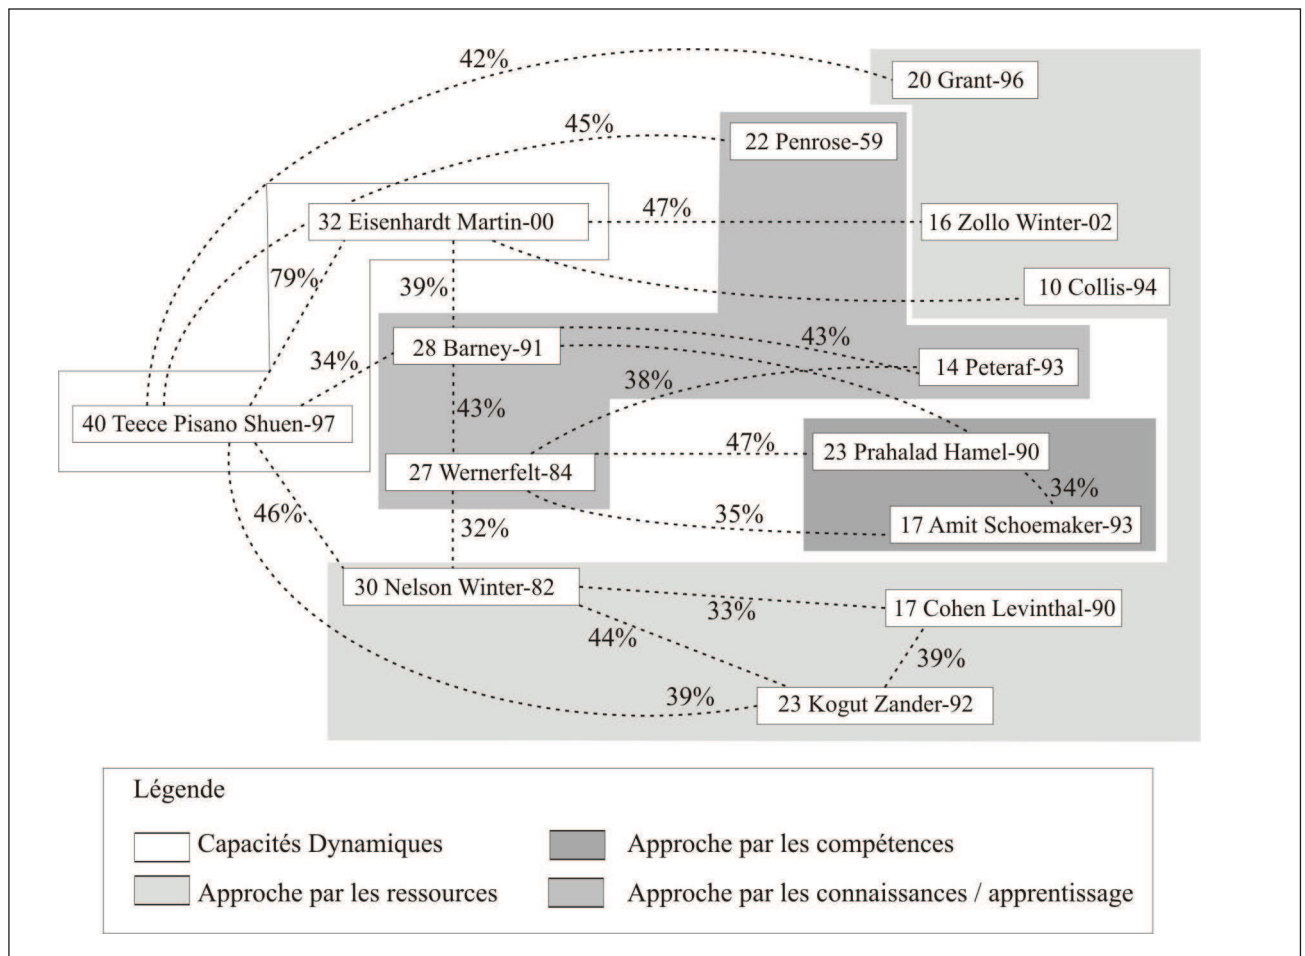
42%
20 Grant-96
45%
22 Penrose-59
32 Eisenhardt Martin-00
47%
16 Zollo Winter-02
79%
39%
10 Collis-94
28 Barney-91
43%
34%
14 Peteraf-93
38%
40 Teece Pisano Shuen-97
43%
47%
23 Prahalad Hamel-90
27 Wernerfelt-84
34%
46%
35%
17 Amit Schoemaker-93
32%
30 Nelson Winter-82
33%
17 Cohen Levinthal-90
44%
39%
39%
23 Kogut Zander-92

Légende
Capacités Dynamiques
Approche par les compétences
Approche par les ressources
Approche par les connaissances / apprentissage